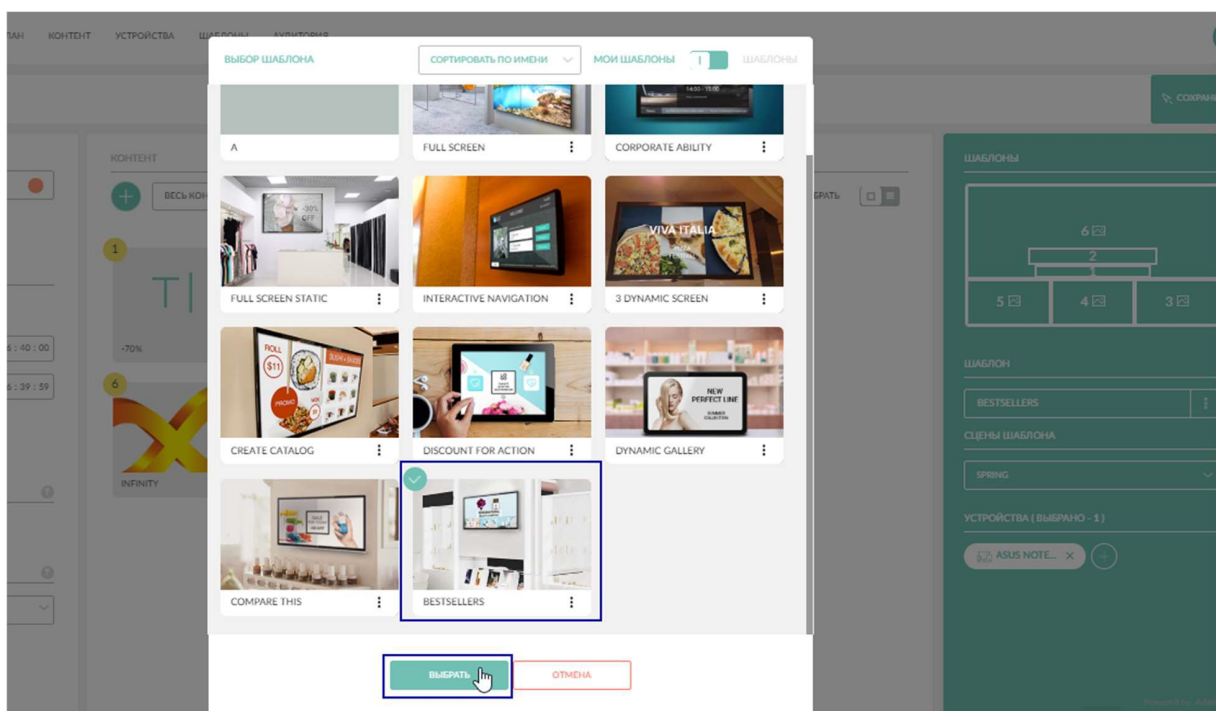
ЛАН КОНТЕНТ УСТРОЙСТВА ШАБЛОНЫ АУДИТОРИЯ

ВЫБОР ШАБЛОНА

СОРТИРОВАТЬ ПО ИМЕНИ

МОИ ШАБЛОНЫ

ШАБЛОНЫ

A

FULL SCREEN

CORPORATE ABILITY

FULL SCREEN STATIC

INTERACTIVE NAVIGATION

3 DYNAMIC SCREEN

CREATE CATALOG

DISCOUNT FOR ACTION

DYNAMIC GALLERY

COMPARE THIS

BESTSELLERS

ВЫБРАТЬ

ОТМЕНА

КОНТЕНТ

ВЕСЬ КО

-70%

INFINITY

6 : 40 : 00

6 : 39 : 59

1

6

СОХРАН

ШАБЛОНЫ

6

2

5

4

3

ШАБЛОН

BESTSELLERS

СЦЕНЫ ШАБЛОНА

SPRING

УСТРОЙСТВА ( ВЫБРАНО - 1 )

ASUS NOTE...